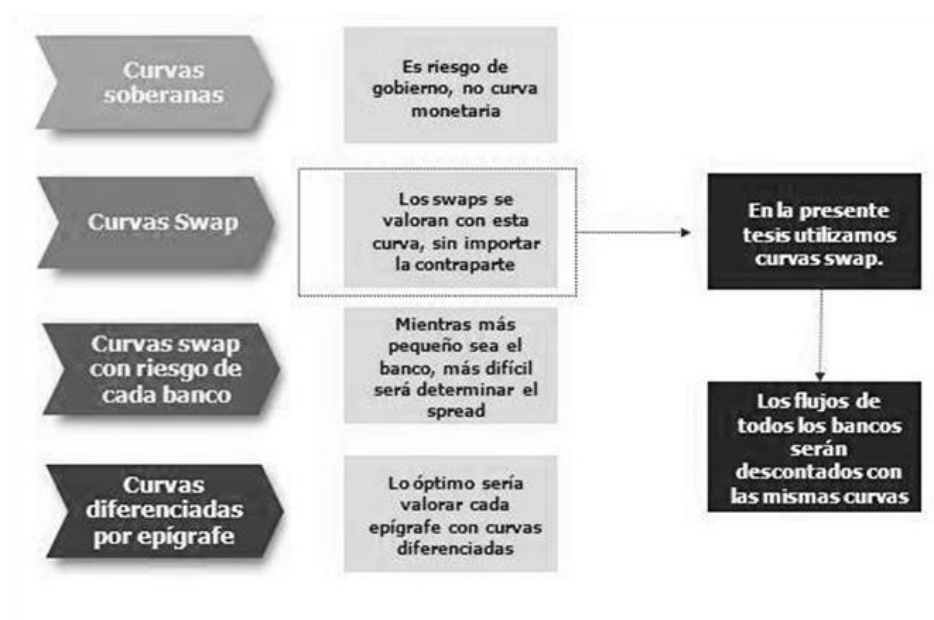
Curvas soberanas

Es riesgo de gobierno, no curva monetaria

Curvas Swap

Los swaps se valoran con esta curva, sin importar la contraparte

En la presente tesis utilizamos curvas swap.

Curvas swap con riesgo de cada banco

Mientras más pequeño sea el banco, más difícil será determinar el spread

Los flujos de todos los bancos serán descontados con las mismas curvas

Curvas diferenciadas por epígrafe

Lo óptimo sería valorar cada epígrafe con curvas diferenciadas